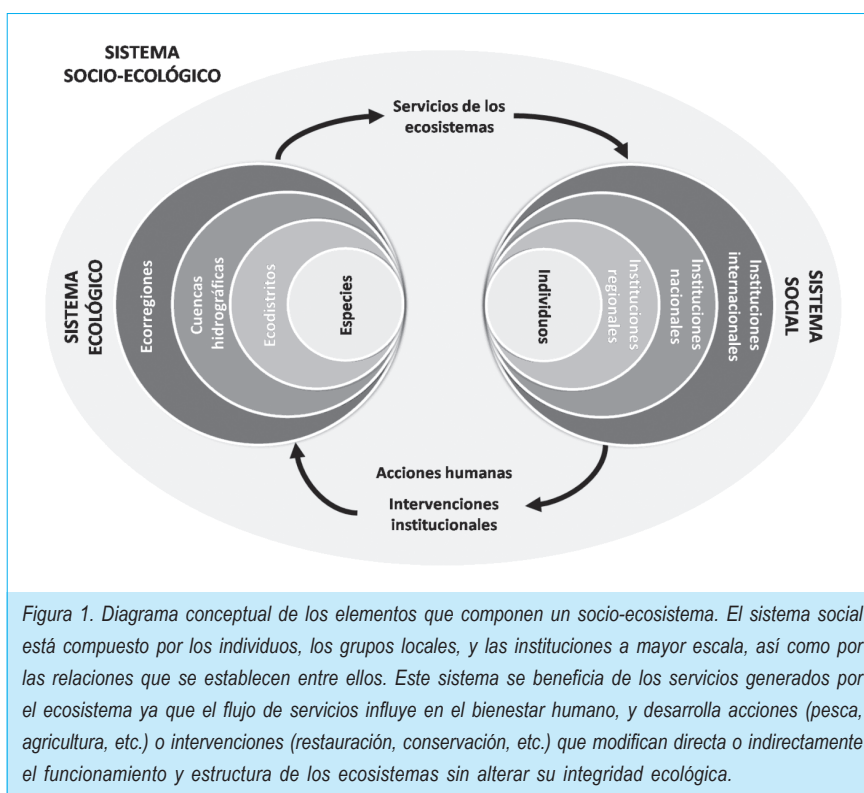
SISTEMA SOCIO-ECOLÓGICO

Servicios de los ecosistemas

SISTEMA ECOLÓGICO

Ecorregiones

Cuencas hidrográficas

Ecodistritos

Especies

Individuos

Instituciones regionales

Instituciones nacionales

Instituciones internacionales

SISTEMA SOCIAL

Acciones humanas

Intervenciones institucionales

Figura 1. Diagrama conceptual de los elementos que componen un socio-ecosistema. El sistema social está compuesto por los individuos, los grupos locales, y las instituciones a mayor escala, así como por las relaciones que se establecen entre ellos. Este sistema se beneficia de los servicios generados por el ecosistema ya que el flujo de servicios influye en el bienestar humano, y desarrolla acciones (pesca, agricultura, etc.) o intervenciones (restauración, conservación, etc.) que modifican directa o indirectamente el funcionamiento y estructura de los ecosistemas sin alterar su integridad ecológica.